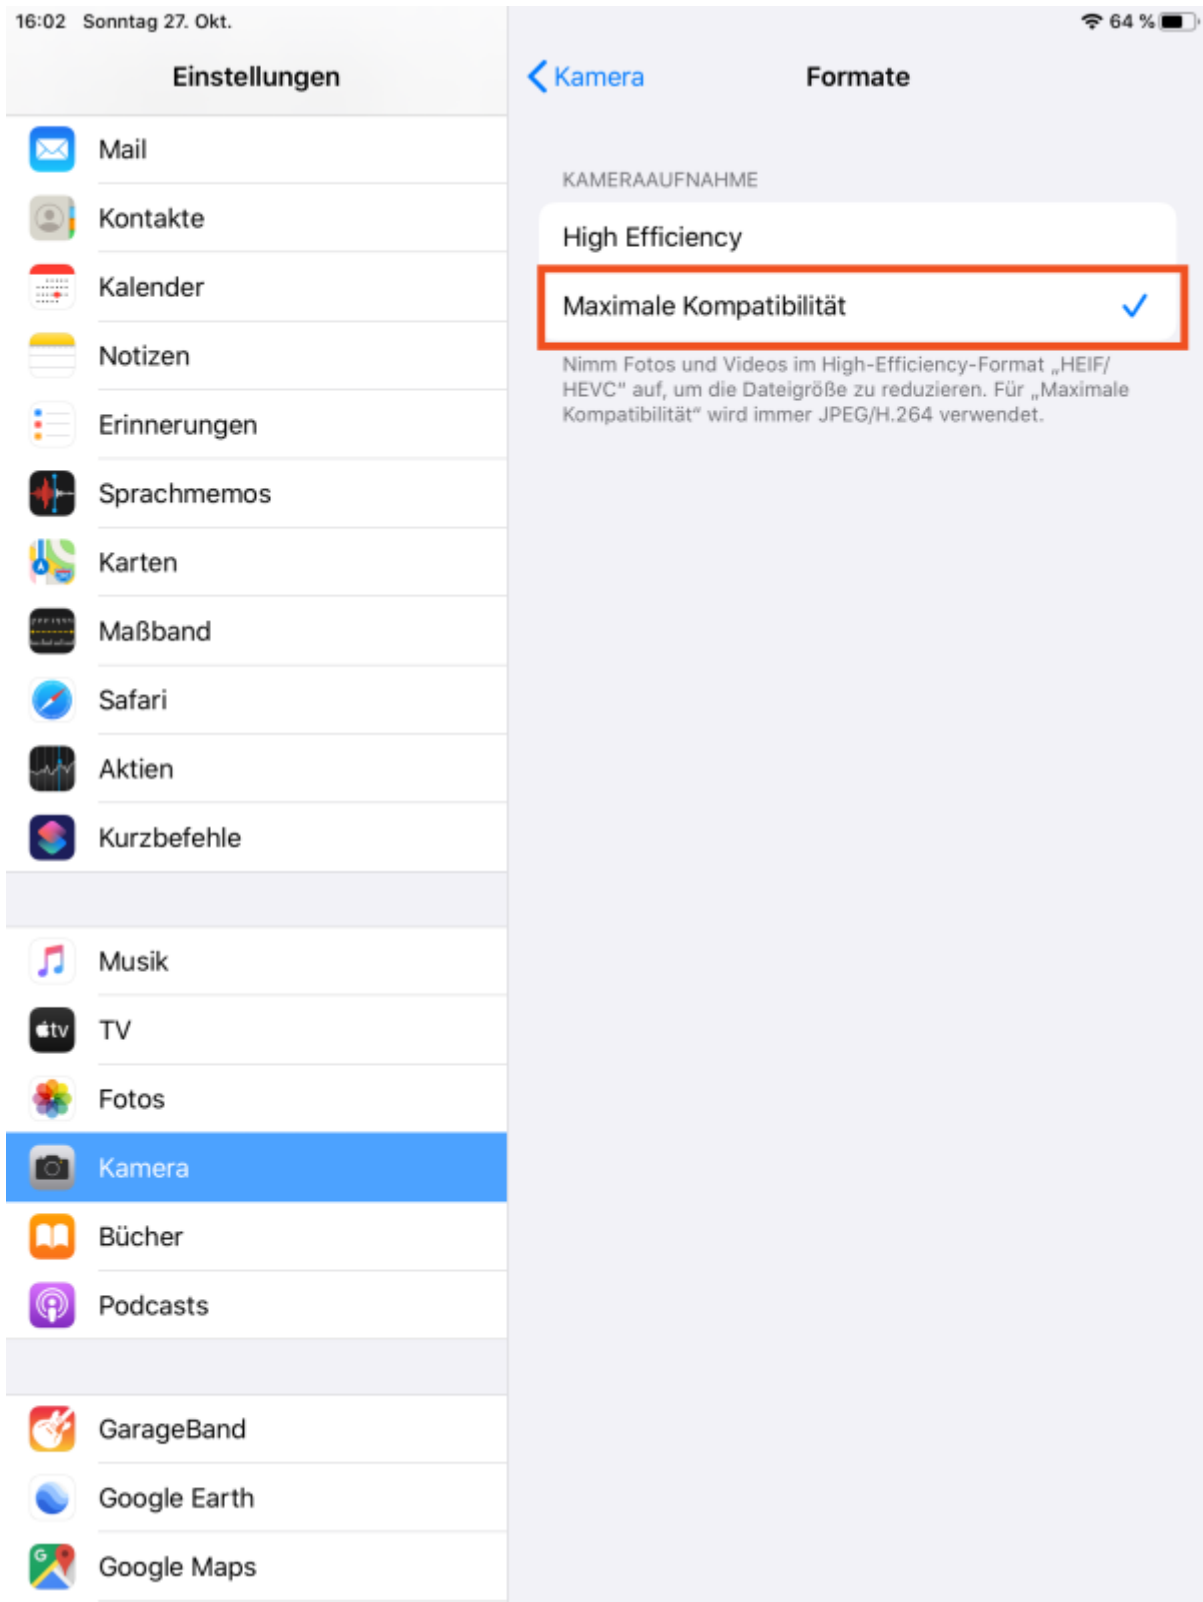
16:02 Sonntag 27. Okt.

64 %

Einstellungen

Mail

Kontakte

Kalender

Notizen

Erinnerungen

Sprachmemos

Karten

Maßband

Safari

Aktien

Kurzbefehle

Musik

TV

Fotos

Kamera

Bücher

Podcasts

GarageBand

Google Earth

Google Maps

Kamera

Formate

KAMERAAUFNAHME

High Efficiency

Maximale Kompatibilität

Nimm Fotos und Videos im High-Efficiency-Format „HEIF/HEVC" auf, um die Dateigröße zu reduzieren. Für „Maximale Kompatibilität" wird immer JPEG/H.264 verwendet.